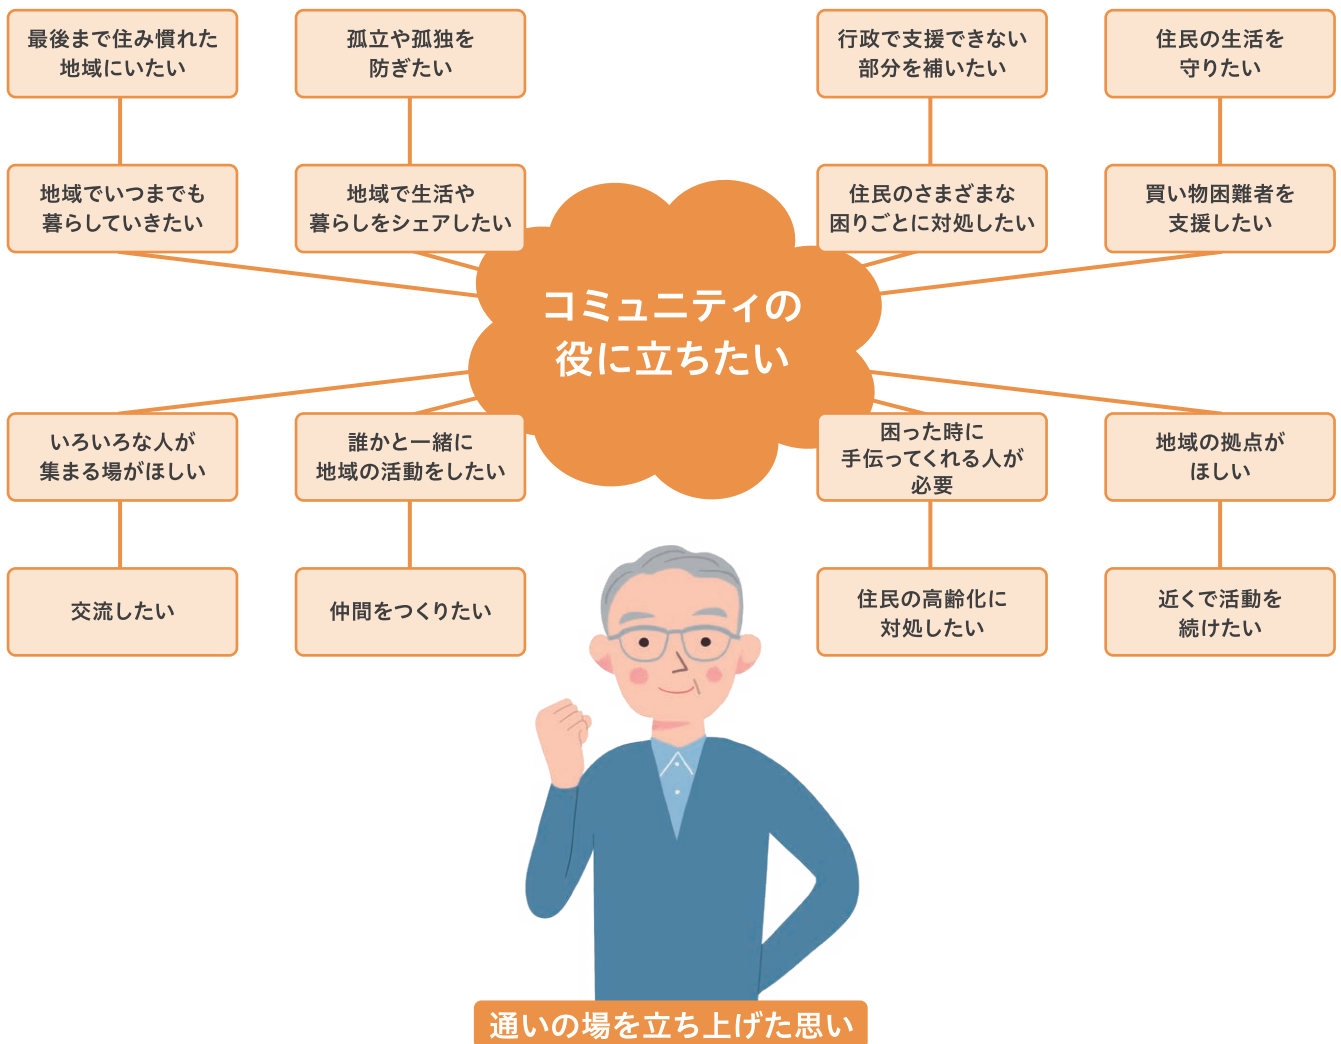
最後まで住み慣れた地域にいたい

孤立や孤独を防ぎたい

行政で支援できない部分を補いたい

住民の生活を守りたい

地域でいつまでも暮らしていきたい

地域で生活や暮らしをシェアしたい

住民のさまざまな困りごとに対処したい

買い物困難者を支援したい

コミュニティの役に立ちたい

いろいろな人が集まる場がほしい

誰かと一緒に地域の活動をしたい

困った時に手伝ってくれる人が必要

地域の拠点がほしい

交流したい

仲間をつくりたい

住民の高齢化に対処したい

近くで活動を続けたい

通いの場を立ち上げた思い